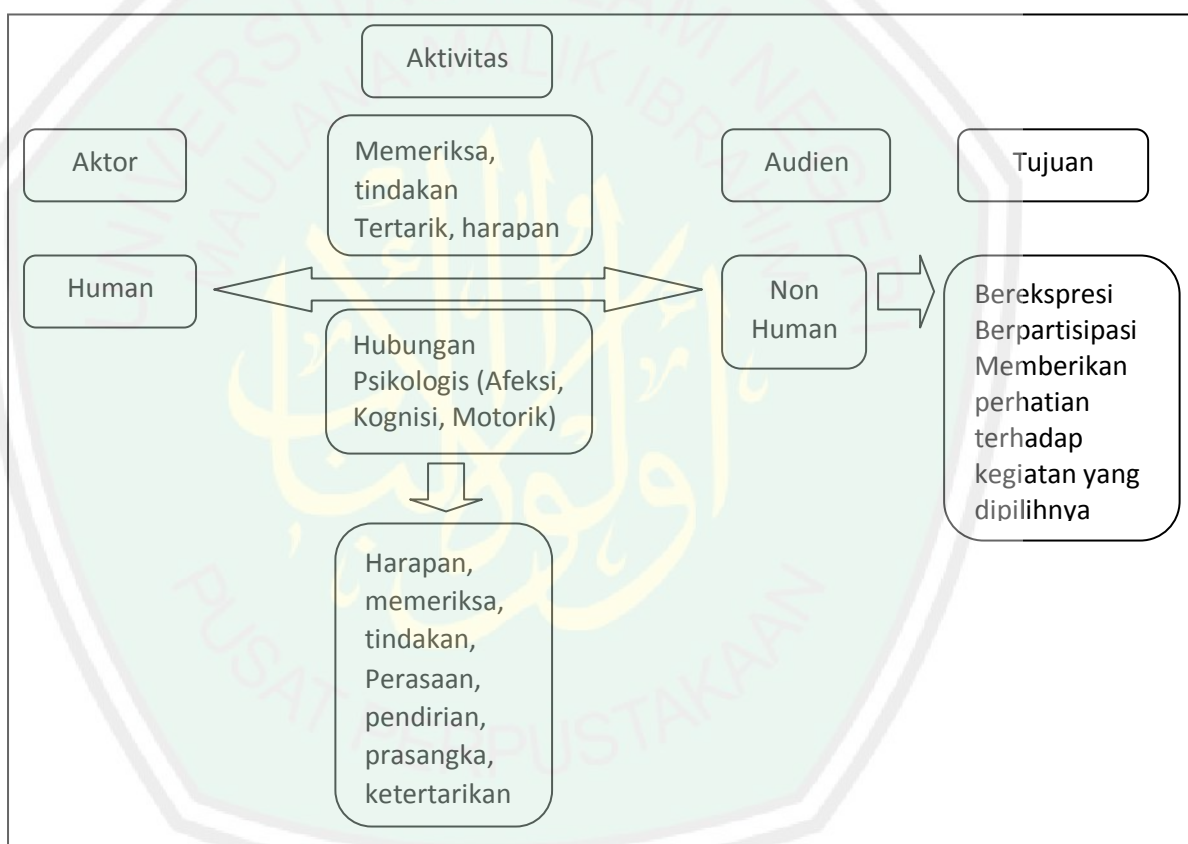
Aktivitas

Aktor

Memeriksa, tindakan Tertarik, harapan

Audien

Tujuan

Human

Non Human

Berekspresi Berpartisipasi Memberikan perhatian terhadap kegiatan yang dipilihnya

Hubungan Psikologis (Afeksi, Kognisi, Motorik)

Harapan, memeriksa, tindakan, Perasaan, pendirian, prasangka, ketertarikan

UNIVERSITAS ISLAM NEGERI MAULANA MALIK IBRAHIM

PUSAT PERPUSTAKAAN